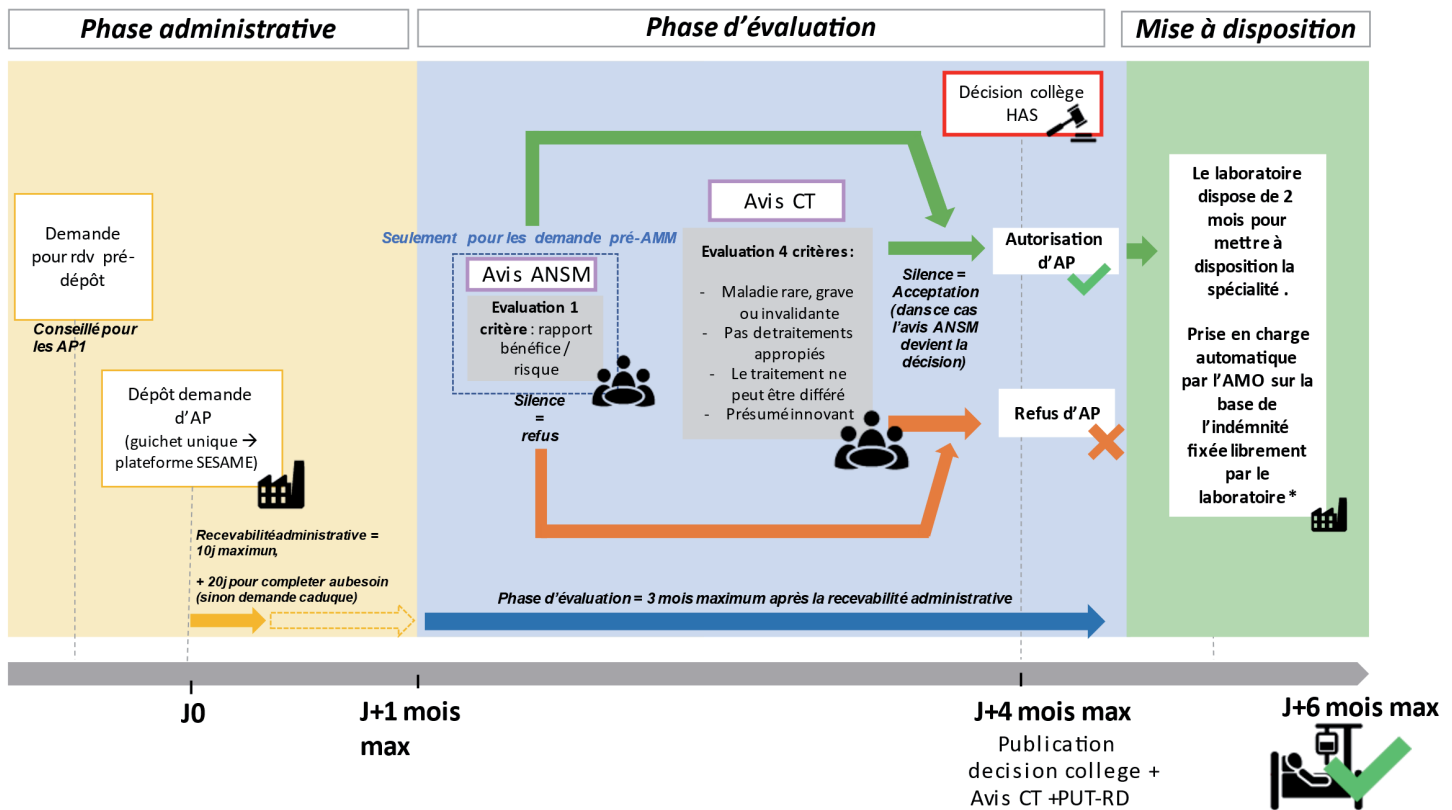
Phase administrative

Phase d'évaluation

Mise à disposition

Décision collège HAS

Demande pour rdv pré-dépôt

Conseillé pour les AP1

Dépôt demande d'AP (guichet unique → plateforme SESAME)

Recevabilitéadministrative = 10j maximun,

+ 20j pour completer aubesoin (sinon demande caduque)

Seulement pour les demande pré-AMM

Avis ANSM

Evaluation 1 critère : rapport bénéfice / risque

Silence = refus

Avis CT

Evaluation 4 critères :

- Maladie rare, grave ou invalidante
- Pas detraitements appropiés
- Le traitement ne peut être différé
- Présuméinnovant

Silence = Acceptation (dansce cas l'avis ANSM devient la décision)

Autorisation d'AP

Refus d'AP

Le laboratoire dispose de 2 mois pour mettre à disposition la spécialité .

Prise en charge automatique par l'AMO sur la base de l'indémnité fixée librement par le laboratoire *

Phase d'évaluation = 3 mois maximum après la recevabilité administrative

J0

J+1 mois max

J+4 mois max

Publication decision college + Avis CT +PUT-RD

J+6 mois max